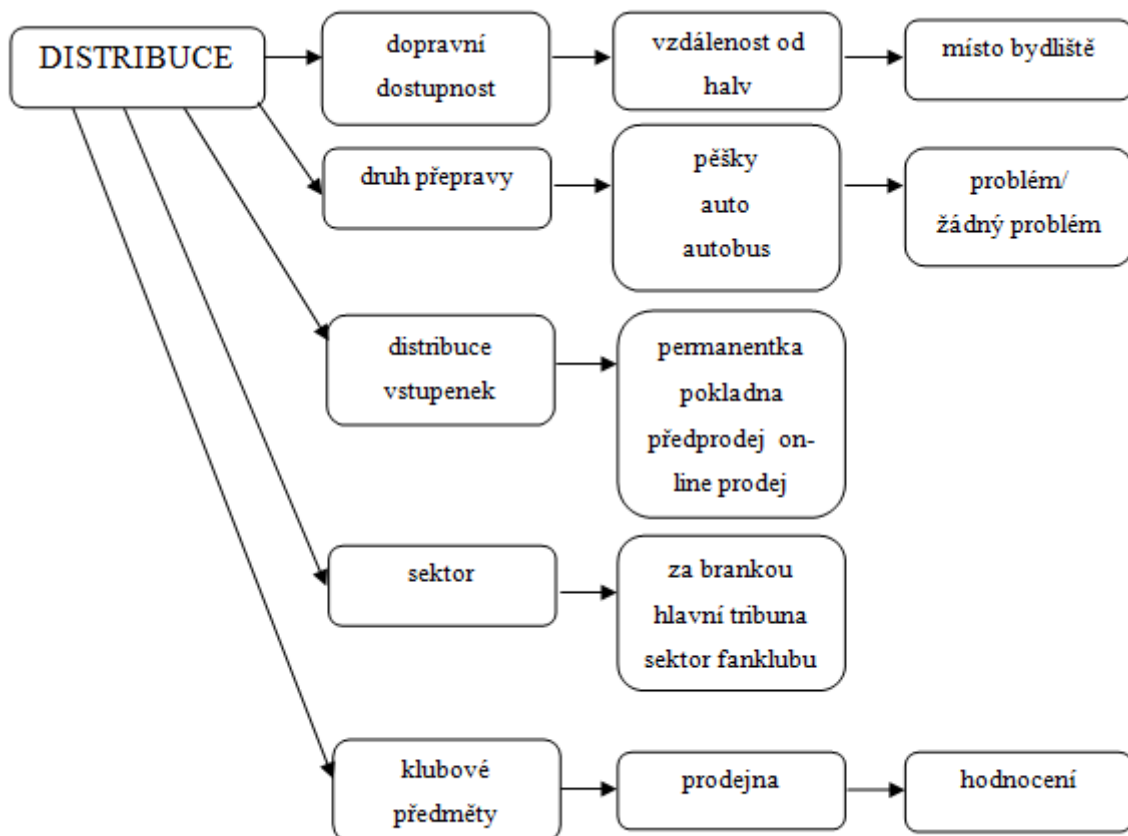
DISTRIBUCE

dopravní dostupnost

vzdálenost od halv

místo bydliště

druh přepravy

pěšky
auto
autobus

problém/
žádný problém

distribuce vstupenek

permanentka
pokladna
předprodej on-line prodej

sektor

za brankou
hlavní tribuna
sektor fanklubu

klubové předměty

prodejna

hodnocení